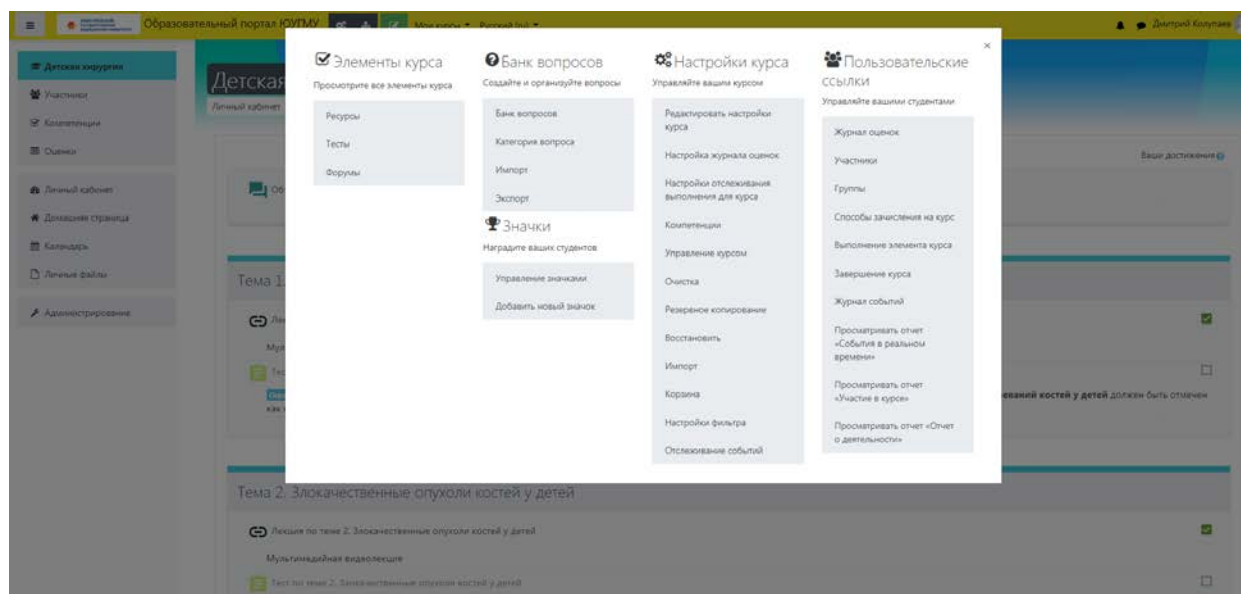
Образовательный портал ЮУГМУ Мои курсы Русский (ru) Дмитрий Колупаев

Детская хирургия
Участники
Компетенции
Оценки
Личный кабинет
Домашняя страница
Календарь
Личные файлы
Администрирование

Детская
Личный кабинет

Ваши достижения

Тема 1
Мул
Тес
как
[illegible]ваний костей у детей должен быть отмечен

Элементы курса
Просмотрите все элементы курса
Ресурсы
Тесты
Форумы

Банк вопросов
Создайте и организуйте вопросы
Банк вопросов
Категории вопроса
Импорт
Экспорт

Значки
Наградите ваших студентов
Управление значками
Добавить новый значок

Настройки курса
Управляйте вашим курсом
Редактировать настройки курса
Настройка журнала оценок
Настройки отслеживания выполнения для курса
Компетенции
Управление курсом
Очистка
Резервное копирование
Восстановить
Импорт
Корзина
Настройки фильтра
Отслеживание событий

Пользовательские ссылки
Управляйте вашими студентами
Журнал оценок
Участники
Группы
Способы зачисления на курс
Выполнение элемента курса
Завершение курса
Журнал событий
Просматривать отчет «События в реальном времени»
Просматривать отчет «Участие в курсе»
Просматривать отчет «Отчет о деятельности»

Тема 2. Злокачественные опухоли костей у детей
Лекция по теме 2. Злокачественные опухоли костей у детей
Мультимедийная видеолекция
Тест по теме 2. Злокачественные опухоли костей у детей